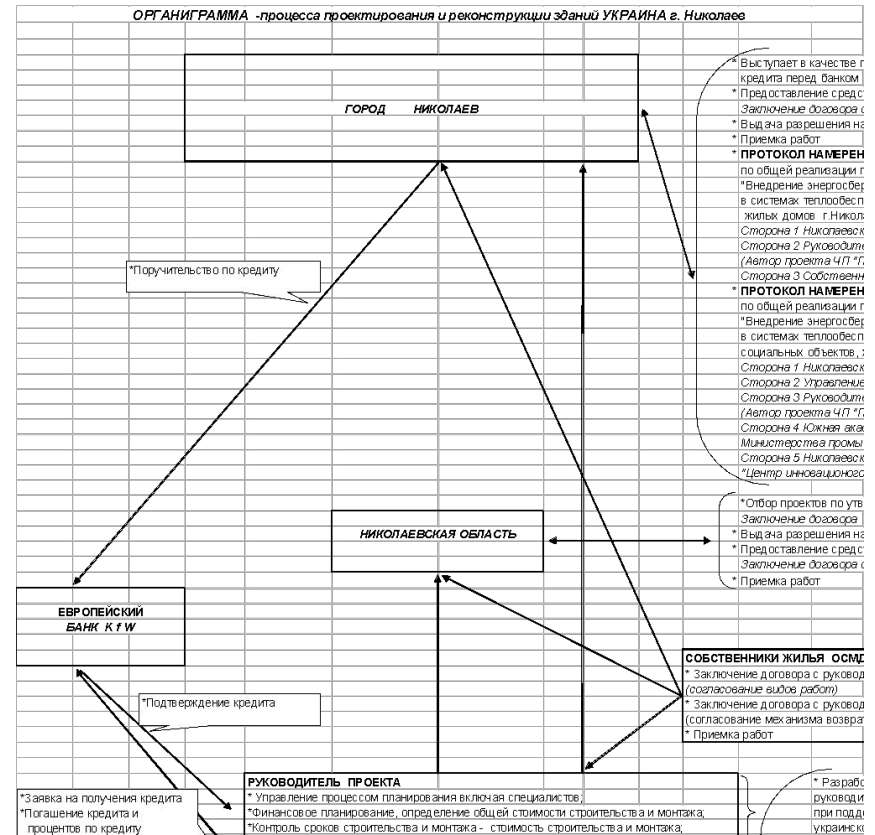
ОРГАНИГРАММА -процесса проектирования и реконструкции зданий УКРАИНА г. Николаев

ГОРОД НИКОЛАЕВ

* Выступает в качестве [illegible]
кредита перед банком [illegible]
* Предоставление средс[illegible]
Заключение договора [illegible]
* Выдача разрешения на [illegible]
* Приемка работ
* ПРОТОКОЛ НАМЕРЕН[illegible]
по общей реализации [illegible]
"Внедрение энергосбер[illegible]
в системах теплообесп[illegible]
жилых домов г.Никол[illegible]
Сторона 1 Николаевск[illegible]
Сторона 2 Руководите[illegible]
(Автор проекта ЧП "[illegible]
Сторона 3 Собственн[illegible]
* ПРОТОКОЛ НАМЕРЕН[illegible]
по общей реализации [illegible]
"Внедрение энергосбер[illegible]
в системах теплообесп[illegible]
социальных объектов, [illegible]
Сторона 1 Николаевск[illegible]
Сторона 2 Управление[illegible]
Сторона 3 Руководите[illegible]
(Автор проекта ЧП "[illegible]
Сторона 4 Южная ака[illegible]
Министерства промы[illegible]
Сторона 5 Николаевск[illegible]
"Центр инновационог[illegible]

*Поручительство по кредиту

*Отбор проектов по утв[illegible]
Заключение договора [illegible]
* Выдача разрешения на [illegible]
* Предоставление средс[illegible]
Заключение договора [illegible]
* Приемка работ

НИКОЛАЕВСКАЯ ОБЛАСТЬ

ЕВРОПЕЙСКИЙ
БАНК K f W

СОБСТВЕННИКИ ЖИЛЬЯ ОСМД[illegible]
* Заключение договора с руковод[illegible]
(согласование видов работ)
* Заключение договора с руковод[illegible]
(согласование механизма возврат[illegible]
* Приемка работ

*Подтверждение кредита

*Заявка на получения кредита
*Погашение кредита и процентов по кредиту

РУКОВОДИТЕЛЬ ПРОЕКТА
* Управление процессом планирования включая специалистов;
*Финансовое планирование, определение общей стоимости строительства и монтажа;
*Контроль сроков строительства и монтажа - стоимость строительства и монтажа;

* Разрабо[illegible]
руководи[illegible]
при подде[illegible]
украинск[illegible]